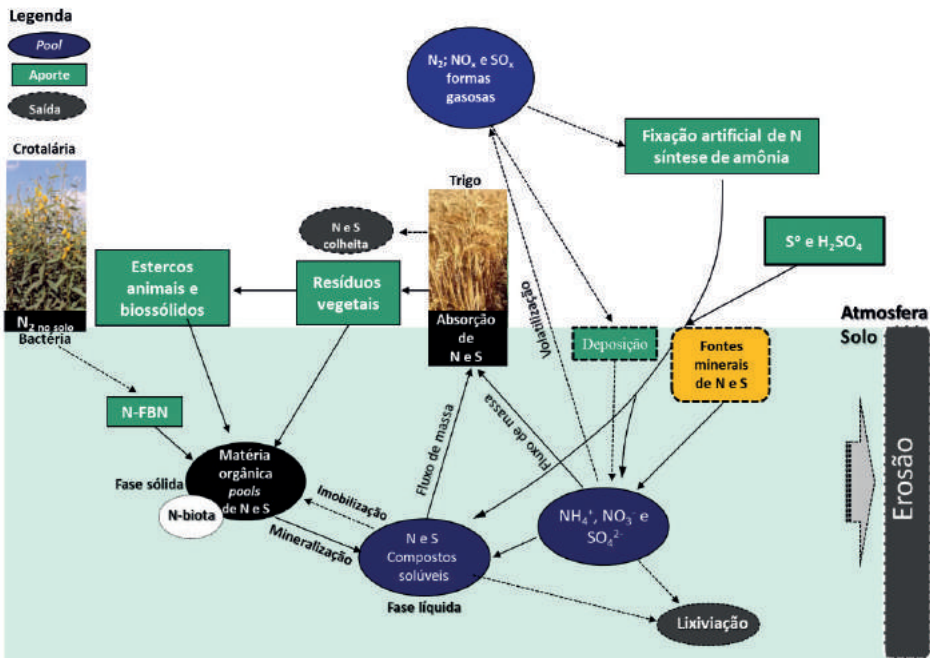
Legenda

Pool

Aporte

Saída

Crotalária

$N_2$ no solo

Bactéria

$N_2$; $NO_x$ e $SO_x$ formas gasosas

Fixação artificial de N síntese de amônia

Trigo

N e S colheita

S° e $H_2SO_4$

Estercos animais e biossólidos

Resíduos vegetais

Absorção de N e S

Volatilização

Atmosfera

Solo

Deposição

Fontes minerais de N e S

N-FBN

Fluxo de massa

Fluxo de massa

Erosão

Matéria orgânica pools de N e S

Fase sólida

N-biota

Imobilização

Mineralização

N e S Compostos solúveis

$NH_4^+$, $NO_3^-$ e $SO_4^{2-}$

Fase líquida

Lixiviação